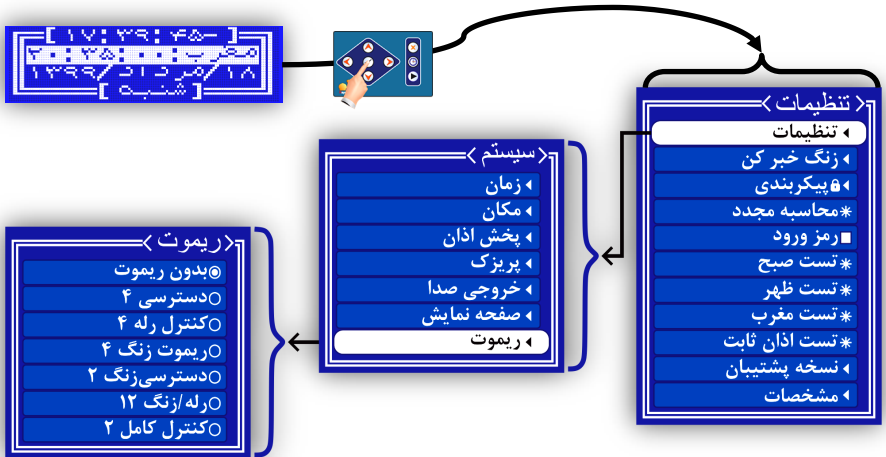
[ ۱۷:۳۹:۴۵ ]
مغرب ۲۰:۳۵:۰۰
۱۳۹۹/مرداد/۱۸
[شنبه]

تنظیمات
تنظیمات
زنگ خبر کن
پیکربندی
محاسبه مجدد
رمز ورود
تست صبح
تست ظهر
تست مغرب
تست اذان ثابت
نسخه پشتیبان
مشخصات

سیستم
زمان
مکان
پخش اذان
پریزک
خروجی صدا
صفحه نمایش
ریموت

ریموت
بدون ریموت
دسترسی ۴
کنترل رله ۴
ریموت زنگ ۴
دسترسی‌زنگ ۲
رله/زنگ ۱۲
کنترل کامل ۲